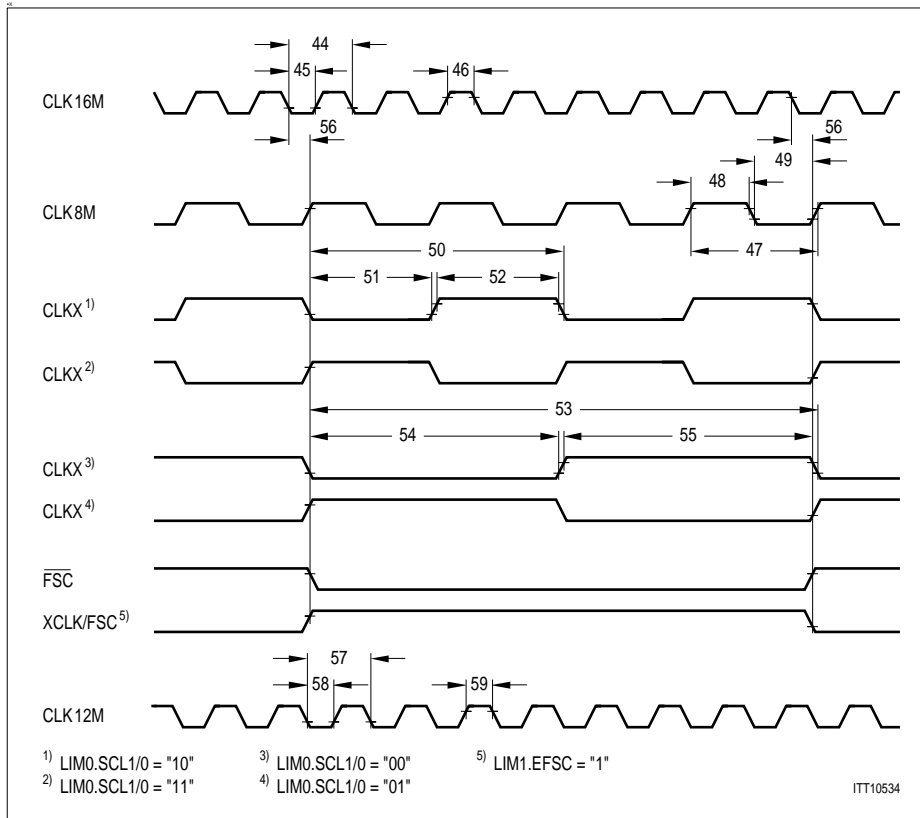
44
45
46
CLK16M
56
56
49
48
CLK8M
50
47
51
52
CLKX $^{1)}$
CLKX $^{2)}$
53
54
55
CLKX $^{3)}$
CLKX $^{4)}$
$\overline{FSC}$
XCLK/FSC $^{5)}$
57
58
59
CLK12M

$^{1)}$ LIM0.SCL1/0 = "10"
$^{2)}$ LIM0.SCL1/0 = "11"
$^{3)}$ LIM0.SCL1/0 = "00"
$^{4)}$ LIM0.SCL1/0 = "01"
$^{5)}$ LIM1.EFSC = "1"

ITT10534